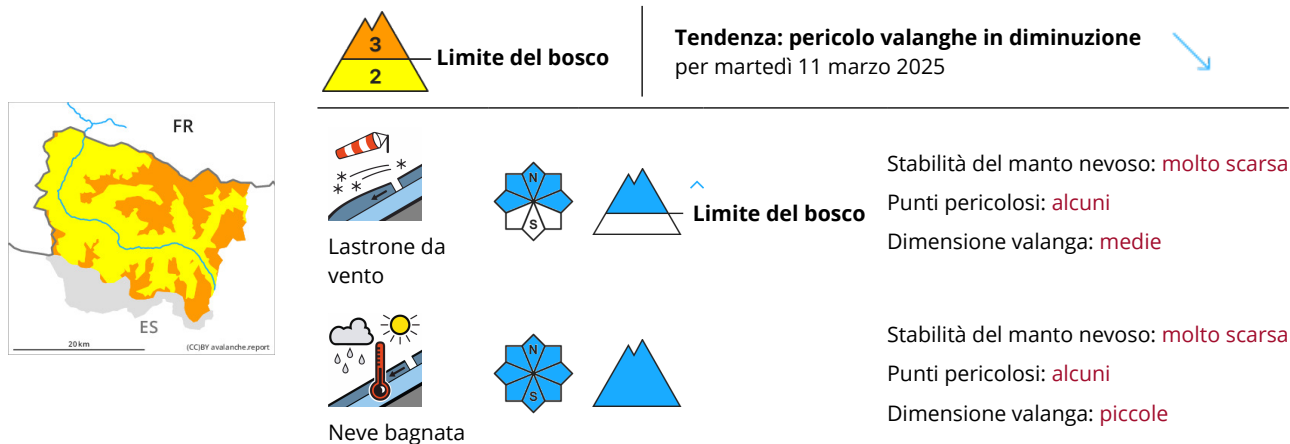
FR

ES

20 km

(CC)BY avalanche.report

3

2

Limite del bosco

Tendenza: pericolo valanghe in diminuzione
per martedì 11 marzo 2025

Lastrone da vento

N

S

Limite del bosco

Stabilità del manto nevoso: molto scarsa

Punti pericolosi: alcuni

Dimensione valanga: medie

Neve bagnata

N

S

Stabilità del manto nevoso: molto scarsa

Punti pericolosi: alcuni

Dimensione valanga: piccole